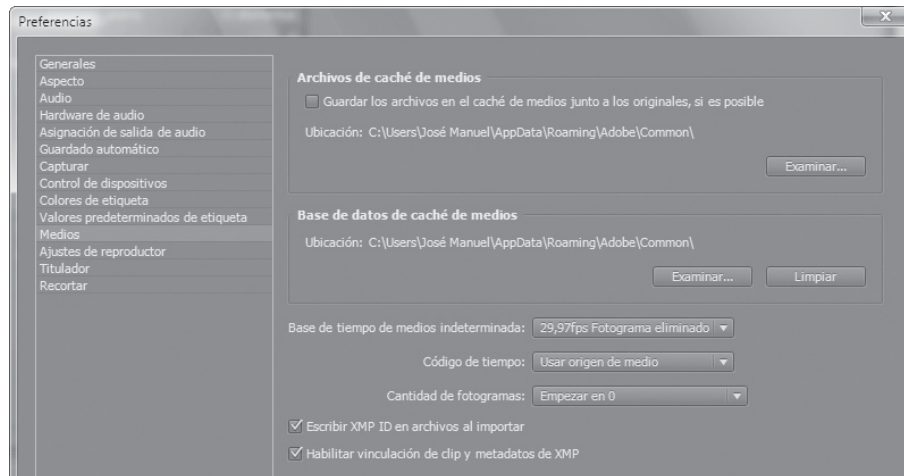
Preferencias

Generales
Aspecto
Audio
Hardware de audio
Asignación de salida de audio
Guardado automático
Capturar
Control de dispositivos
Colores de etiqueta
Valores predeterminados de etiqueta
Medios
Ajustes de reproductor
Titulador
Recortar

Archivos de caché de medios

Guardar los archivos en el caché de medios junto a los originales, si es posible

Ubicación: C:\Users\José Manuel\AppData\Roaming\Adobe\Common\

Examinar...

Base de datos de caché de medios

Ubicación: C:\Users\José Manuel\AppData\Roaming\Adobe\Common\

Examinar... Limpiar

Base de tiempo de medios indeterminada: 29,97fps Fotograma eliminado

Código de tiempo: Usar origen de medio

Cantidad de fotogramas: Empezar en 0

Escribir XMP ID en archivos al importar

Habilitar vinculación de clip y metadatos de XMP